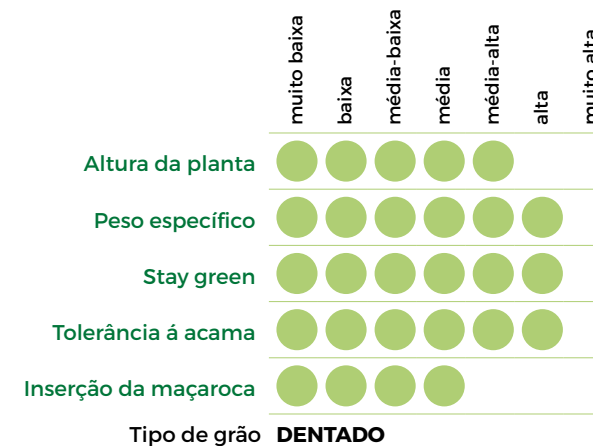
| | muito baixa | baixa | média-baixa | média | média-alta | alta | muito alta |
|---|---|---|---|---|---|---|---|
| Altura da planta | ● | ● | ● | ● | ● | | |
| Peso específico | ● | ● | ● | ● | ● | ● | |
| Stay green | ● | ● | ● | ● | ● | ● | |
| Tolerância á acama | ● | ● | ● | ● | ● | ● | |
| Inserção da maçaroca | ● | ● | ● | ● | | | |

Tipo de grão **DENTADO**